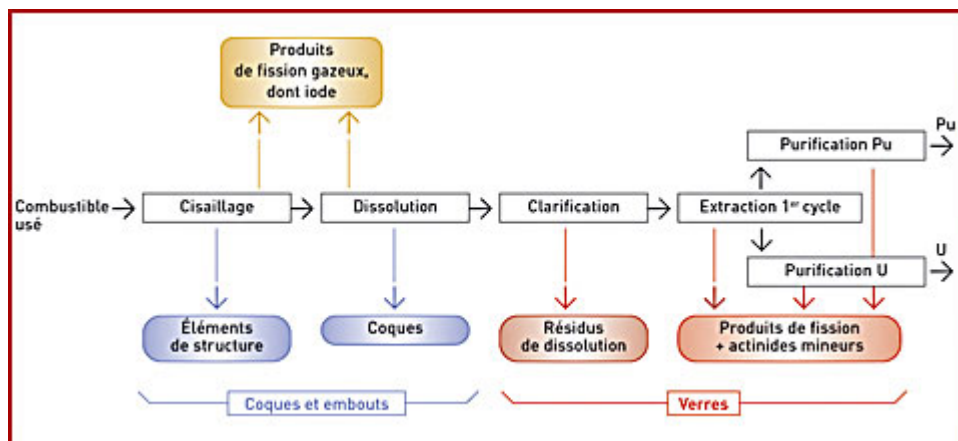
Produits de fission gazeux, dont iode

Combustible usé

Cisaillage

Dissolution

Clarification

Extraction 1$^{er}$ cycle

Purification Pu

Pu

Purification U

U

Éléments de structure

Coques

Résidus de dissolution

Produits de fission + actinides mineurs

Coques et embouts

Verres